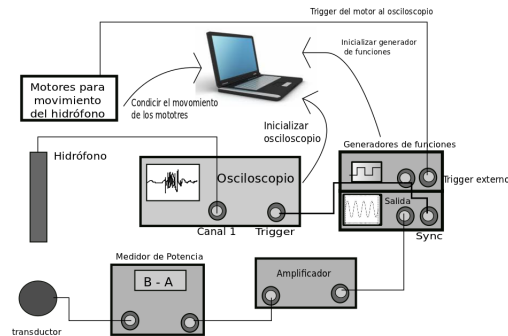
Trigger del motor al osciloscopio

Inicializar generador de funciones

Motores para movimiento del hidrófono

Condicir el movomiento de los mototres

Inicializar osciloscopio

Generadores de funciones

Hidrófono

Osciloscopio

Trigger externo

Salida

Canal 1

Trigger

Sync

Medidor de Potencia

B - A

Amplificador

transductor